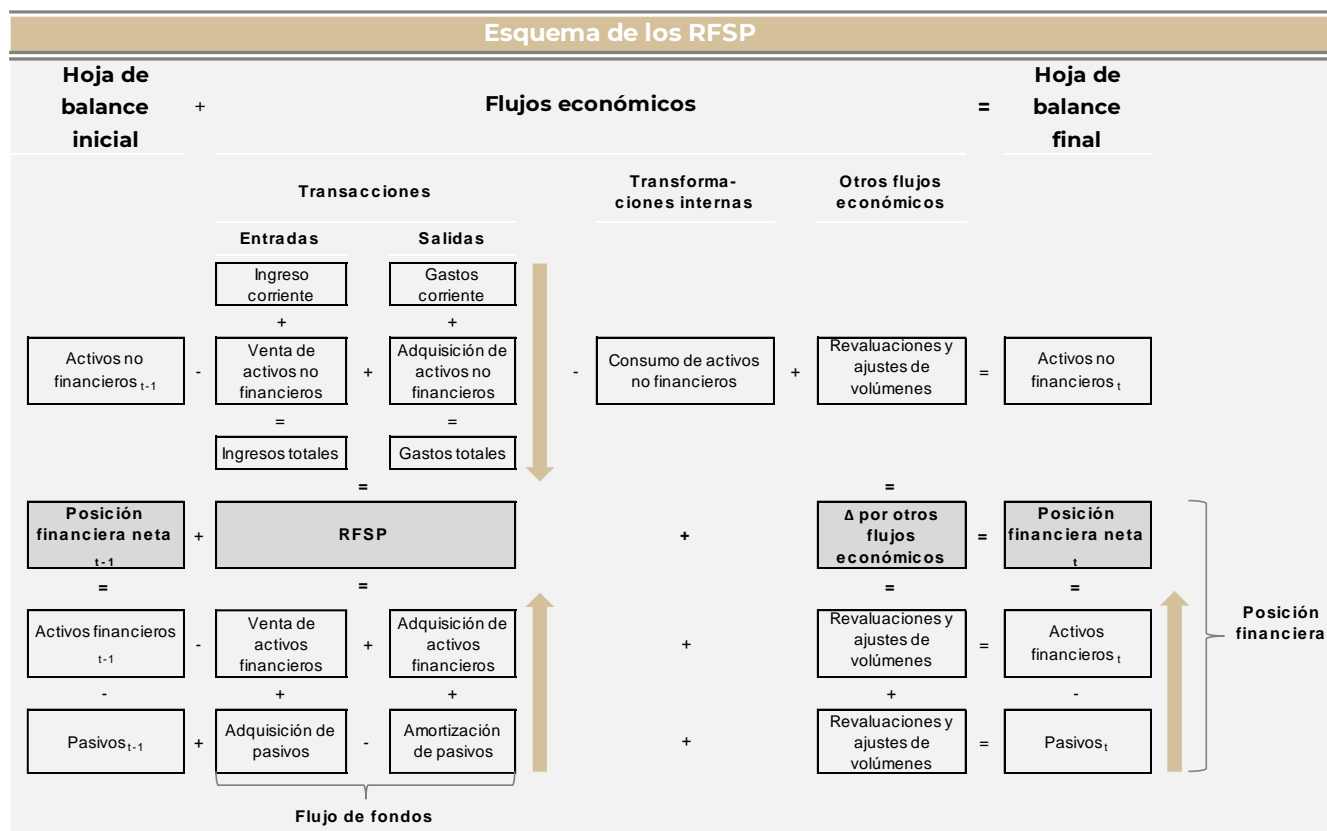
Esquema de los RFSP

Hoja de balance inicial + Flujos económicos = Hoja de balance final

Transacciones

Transformaciones internas

Otros flujos económicos

Entradas

Salidas

Ingreso corriente

Gastos corriente

+

+

Activos no financieros $_{t-1}$ - Venta de activos no financieros + Adquisición de activos no financieros - Consumo de activos no financieros + Revaluaciones y ajustes de volúmenes = Activos no financieros $_{t}$

=

=

Ingresos totales

Gastos totales

=

=

Posición financiera neta $_{t-1}$ + RFSP + Δ por otros flujos económicos = Posición financiera neta $_{t}$

=

=

=

=

Activos financieros $_{t-1}$ - Venta de activos financieros + Adquisición de activos financieros + Revaluaciones y ajustes de volúmenes = Activos financieros $_{t}$

Posición financiera

-

+

+

+

-

Pasivos $_{t-1}$ + Adquisición de pasivos - Amortización de pasivos + Revaluaciones y ajustes de volúmenes = Pasivos $_{t}$

Flujo de fondos